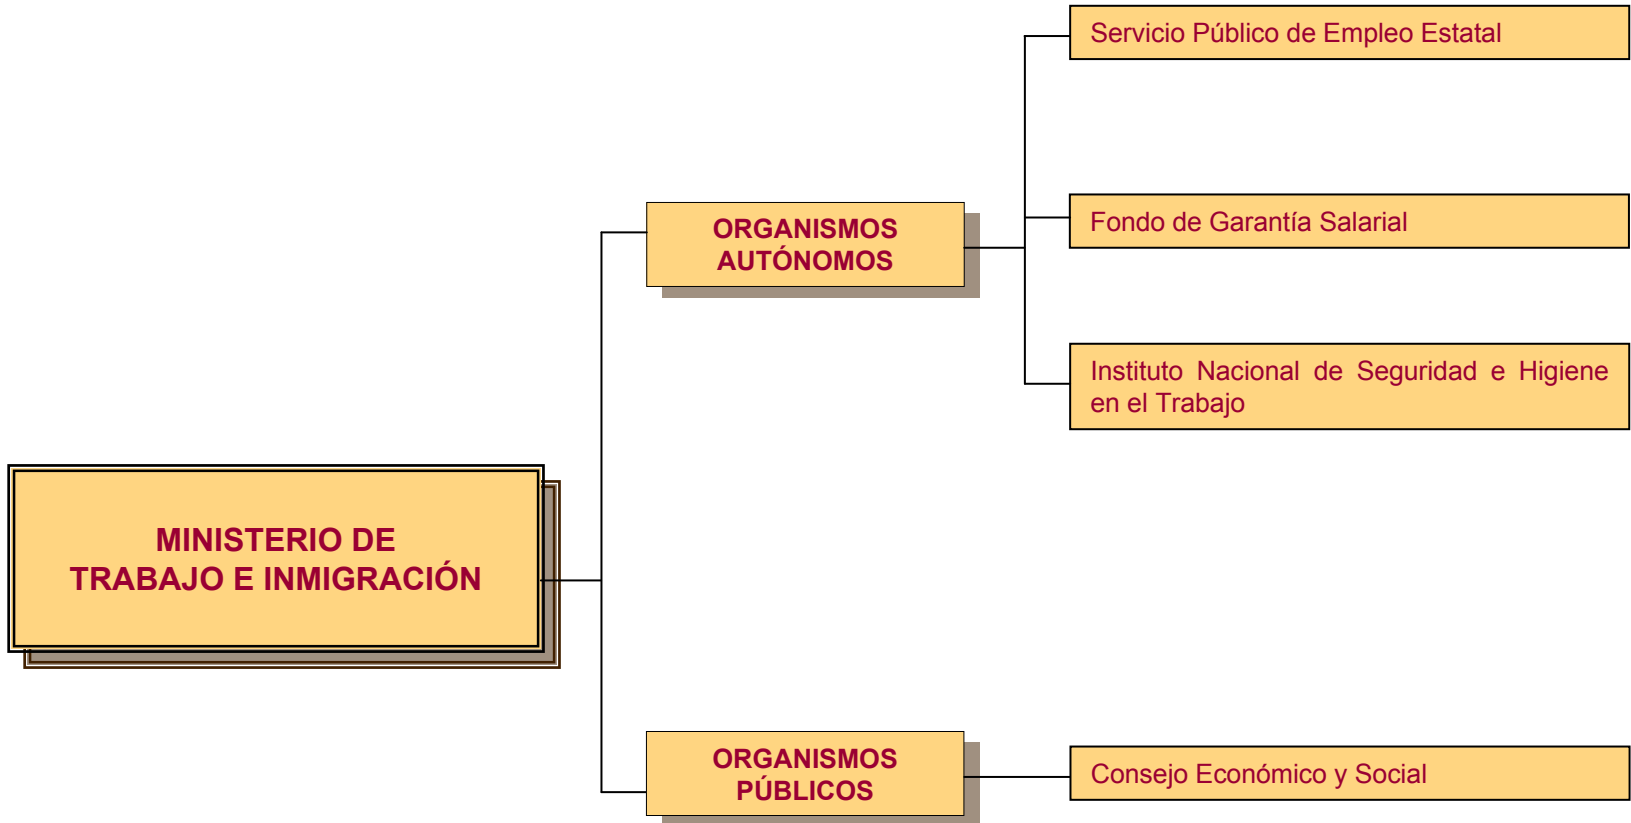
MINISTERIO DE TRABAJO E INMIGRACIÓN

ORGANISMOS AUTÓNOMOS

Servicio Público de Empleo Estatal

Fondo de Garantía Salarial

Instituto Nacional de Seguridad e Higiene en el Trabajo

ORGANISMOS PÚBLICOS

Consejo Económico y Social